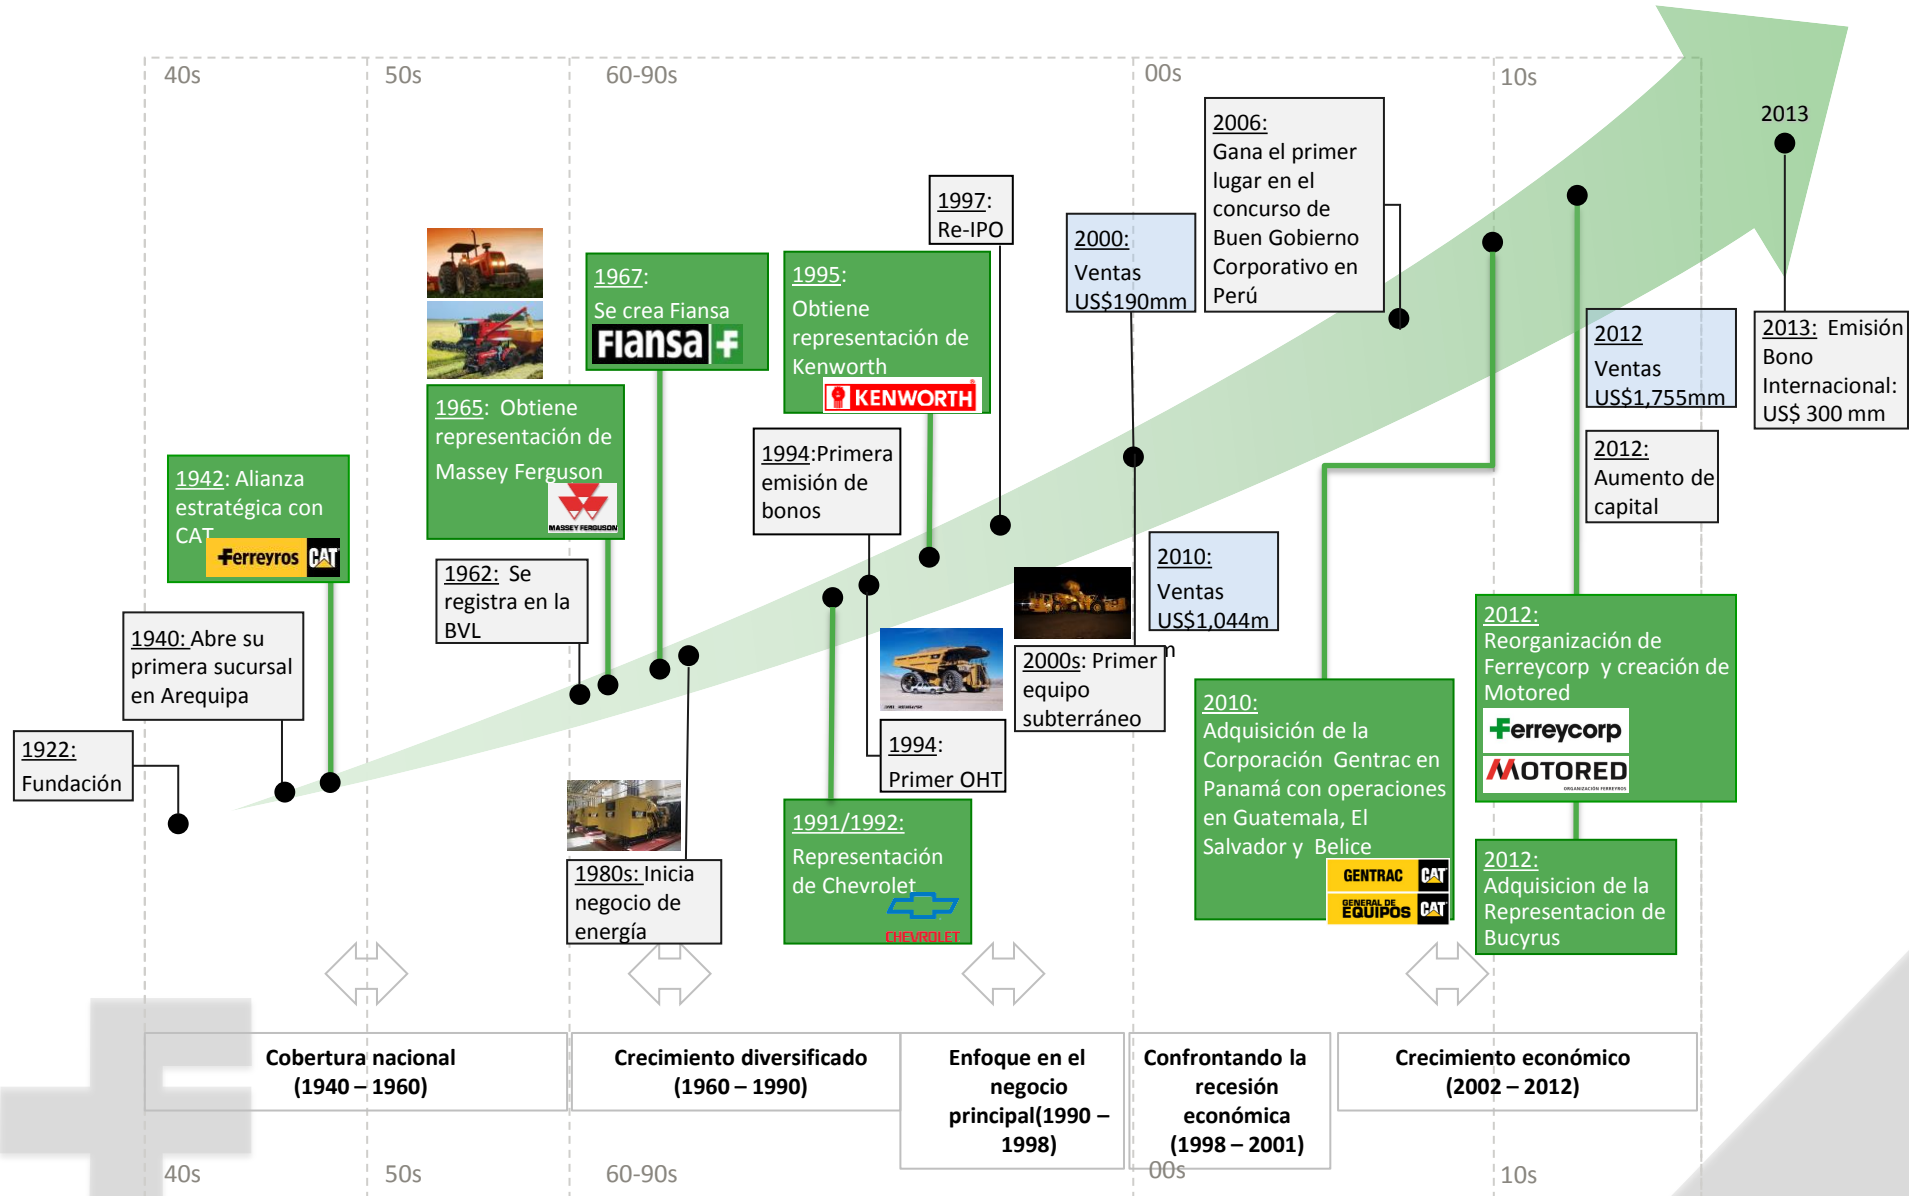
40s

50s

60-90s

00s

10s

2013

2006:
Gana el primer lugar en el concurso de Buen Gobierno Corporativo en Perú

1997:
Re-IPO

2000:
Ventas US$190mm

1967:
Se crea Fiansa
Fiansa

1995:
Obtiene representación de Kenworth
KENWORTH

2012
Ventas US$1,755mm

2013: Emisión Bono Internacional: US$ 300 mm

1965: Obtiene representación de Massey Ferguson
MASSEY FERGUSON

1942: Alianza estratégica con CAT
Ferreyros CAT

1994:Primera emisión de bonos

2012:
Aumento de capital

1962: Se registra en la BVL

2010:
Ventas US$1,044m

1940: Abre su primera sucursal en Arequipa

2000s: Primer equipo subterráneo

2012:
Reorganización de Ferreycorp y creación de Motored
Ferreycorp
MOTORED

1922:
Fundación

1994:
Primer OHT

2010:
Adquisición de la Corporación Gentrac en Panamá con operaciones en Guatemala, El Salvador y Belice
GENTRAC CAT
GENERAL DE EQUIPOS CAT

1980s: Inicia negocio de energía

1991/1992:
Representación de Chevrolet
CHEVROLET

2012:
Adquisicion de la Representacion de Bucyrus

Cobertura nacional (1940 – 1960)

Crecimiento diversificado (1960 – 1990)

Enfoque en el negocio principal(1990 – 1998)

Confrontando la recesión económica (1998 – 2001)

Crecimiento económico (2002 – 2012)

40s

50s

60-90s

00s

10s